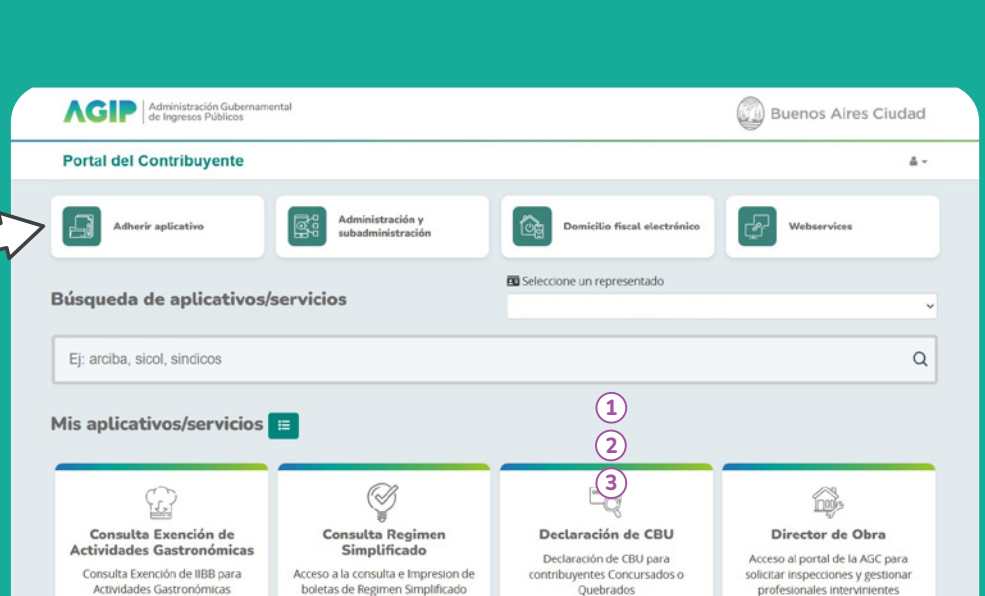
AGIP Administración Gubernamental de Ingresos Públicos

Buenos Aires Ciudad

Portal del Contribuyente

Adherir aplicativo

Administración y subadministración

Domicilio fiscal electrónico

Webservices

Seleccione un representado

Búsqueda de aplicativos/servicios

Ej: arciba, sicol, sindicos

Mis aplicativos/servicios

1

2

3

Consulta Exención de Actividades Gastronómicas

Consulta Exención de IIBB para Actividades Gastronómicas

Consulta Regimen Simplificado

Acceso a la consulta e Impresion de boletas de Regimen Simplificado

Declaración de CBU

Declaración de CBU para contribuyentes Concursados o Quebrados

Director de Obra

Acceso al portal de la AGC para solicitar inspecciones y gestionar profesionales intervinientes